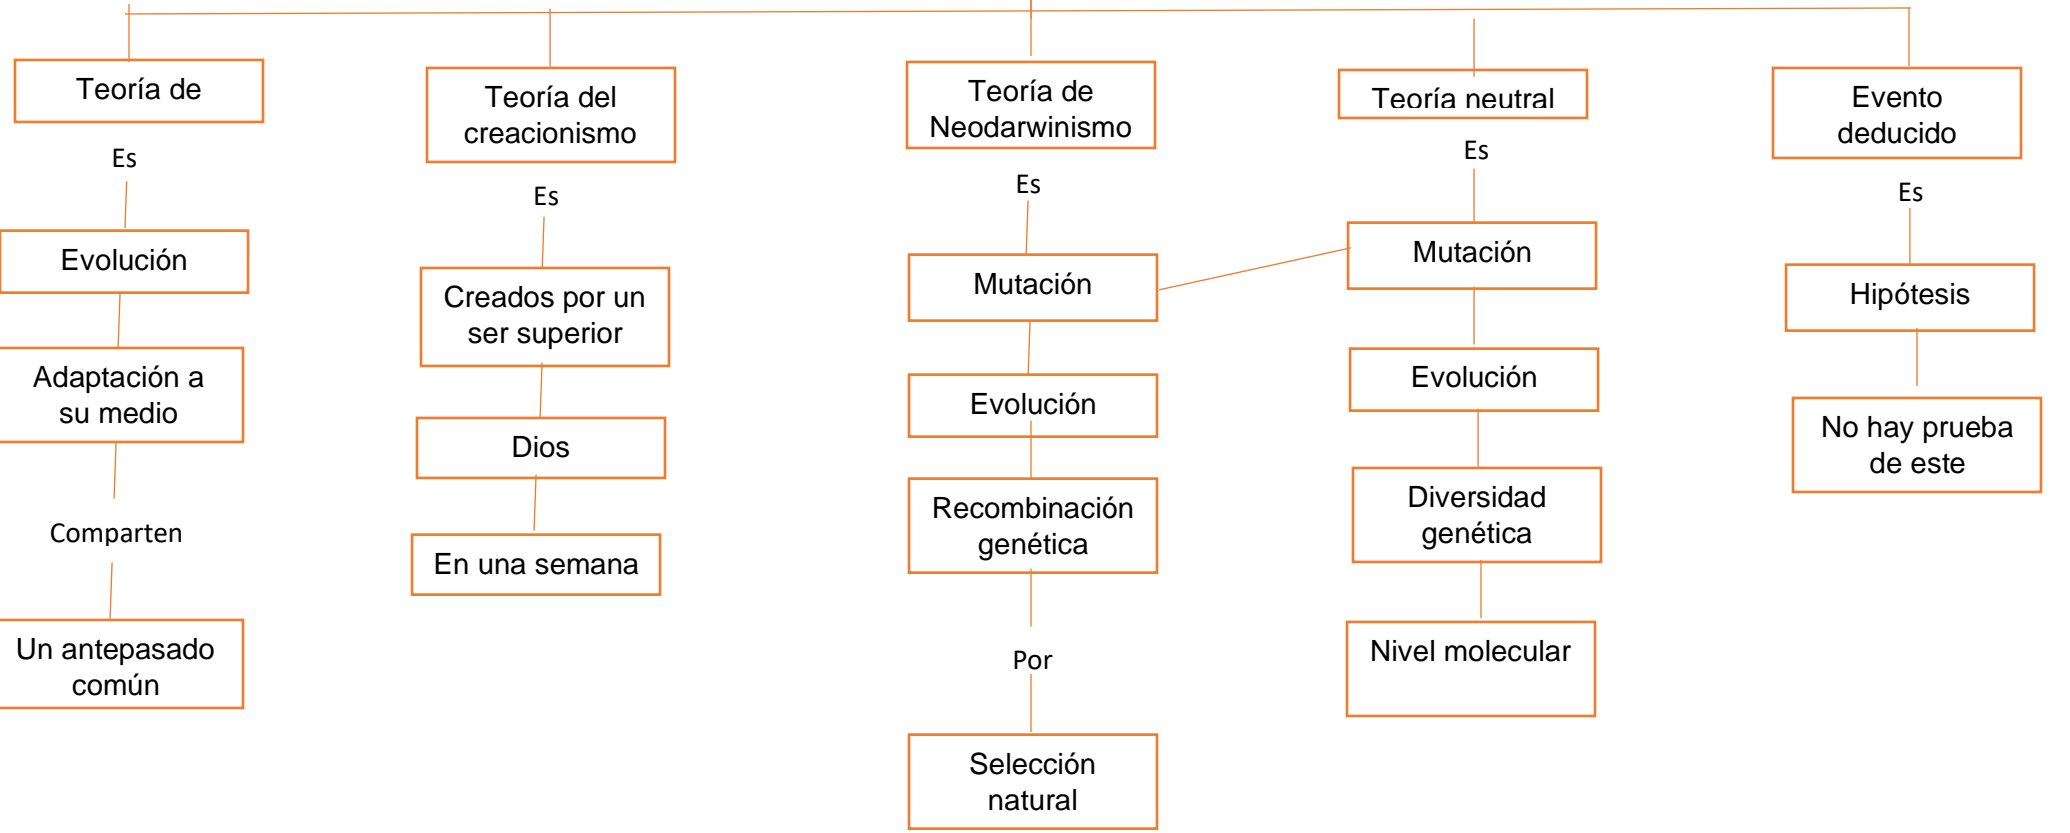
Teoría de

Es

Evolución

Adaptación a su medio

Comparten

Un antepasado común

Teoría del creacionismo

Es

Creados por un ser superior

Dios

En una semana

Teoría de Neodarwinismo

Es

Mutación

Evolución

Recombinación genética

Por

Selección natural

Teoría neutral

Es

Mutación

Evolución

Diversidad genética

Nivel molecular

Evento deducido

Es

Hipótesis

No hay prueba de este